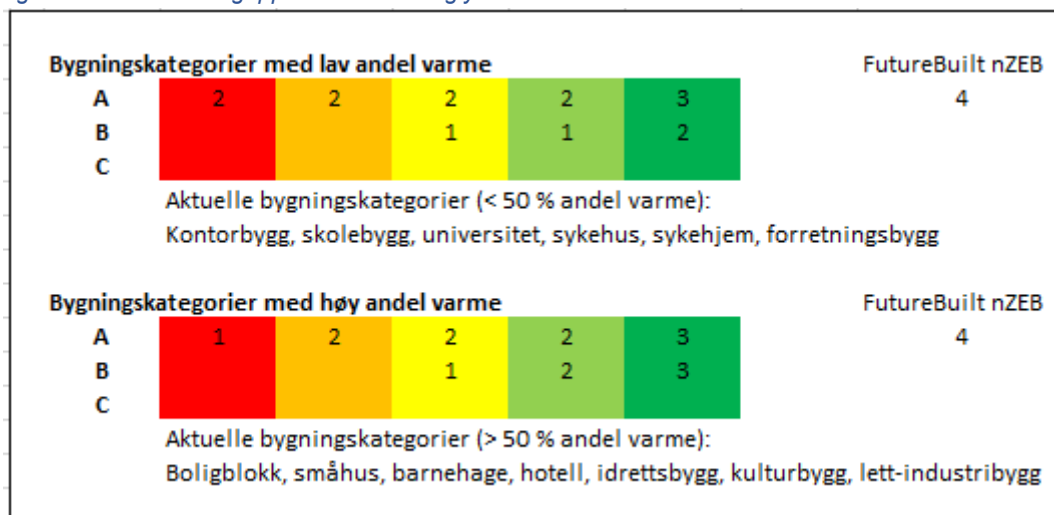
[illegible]

**Bygningskategorier med lav andel varme** FutureBuilt nZEB

| | | | | | | |
|---|---|---|---|---|---|---|
| A | 2 | 2 | 2 | 2 | 3 | 4 |
| B | | | 1 | 1 | 2 | |
| C | | | | | | |

Aktuelle bygningskategorier (< 50 % andel varme):
Kontorbygg, skolebygg, universitet, sykehus, sykehjem, forretningsbygg

**Bygningskategorier med høy andel varme** FutureBuilt nZEB

| | | | | | | |
|---|---|---|---|---|---|---|
| A | 1 | 2 | 2 | 2 | 3 | 4 |
| B | | | 1 | 2 | 3 | |
| C | | | | | | |

Aktuelle bygningskategorier (> 50 % andel varme):
Boligblokk, småhus, barnehage, hotell, idrettsbygg, kulturbygg, lett-industribygg